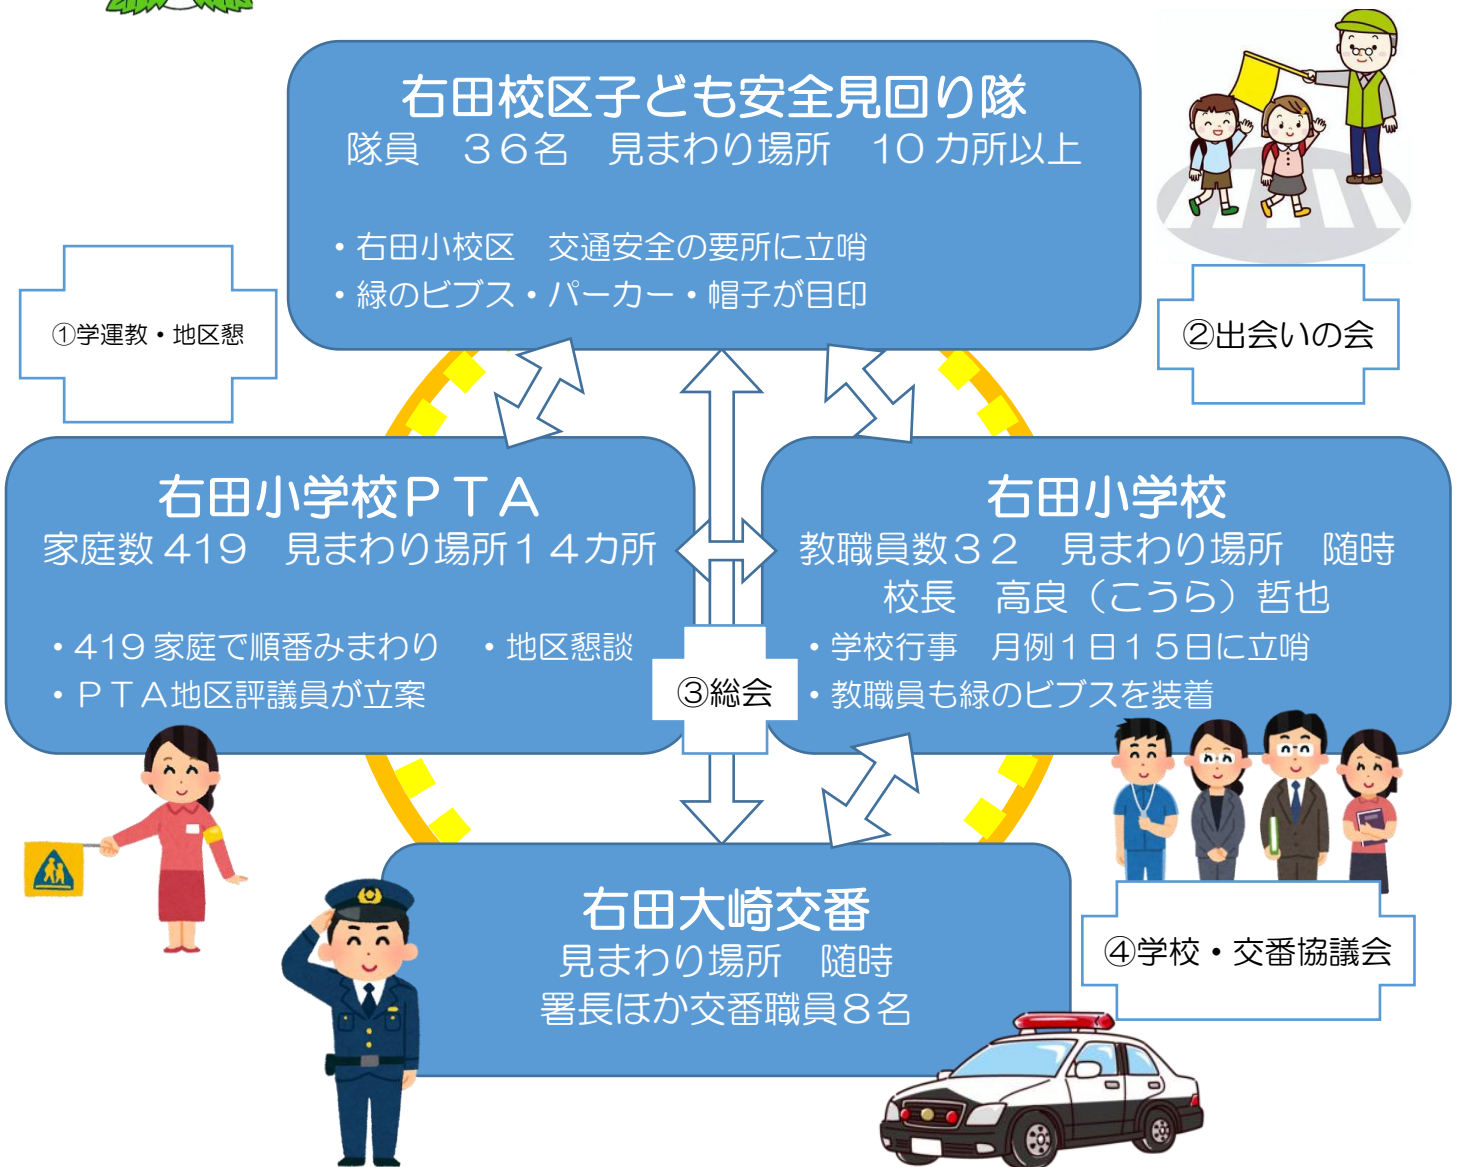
右田校区子ども安全見回り隊
隊員　３６名　見まわり場所　１０カ所以上

・右田小校区　交通安全の要所に立哨
・緑のビブス・パーカー・帽子が目印

①学運教・地区懇

②出会いの会

右田小学校ＰＴＡ
家庭数４１９　見まわり場所１４カ所

・４１９家庭で順番みまわり　・地区懇談
・ＰＴＡ地区評議員が立案

③総会

右田小学校
教職員数３２　見まわり場所　随時
校長　高良（こうら）哲也

・学校行事　月例１日１５日に立哨
・教職員も緑のビブスを装着

右田大崎交番
見まわり場所　随時
署長ほか交番職員８名

④学校・交番協議会